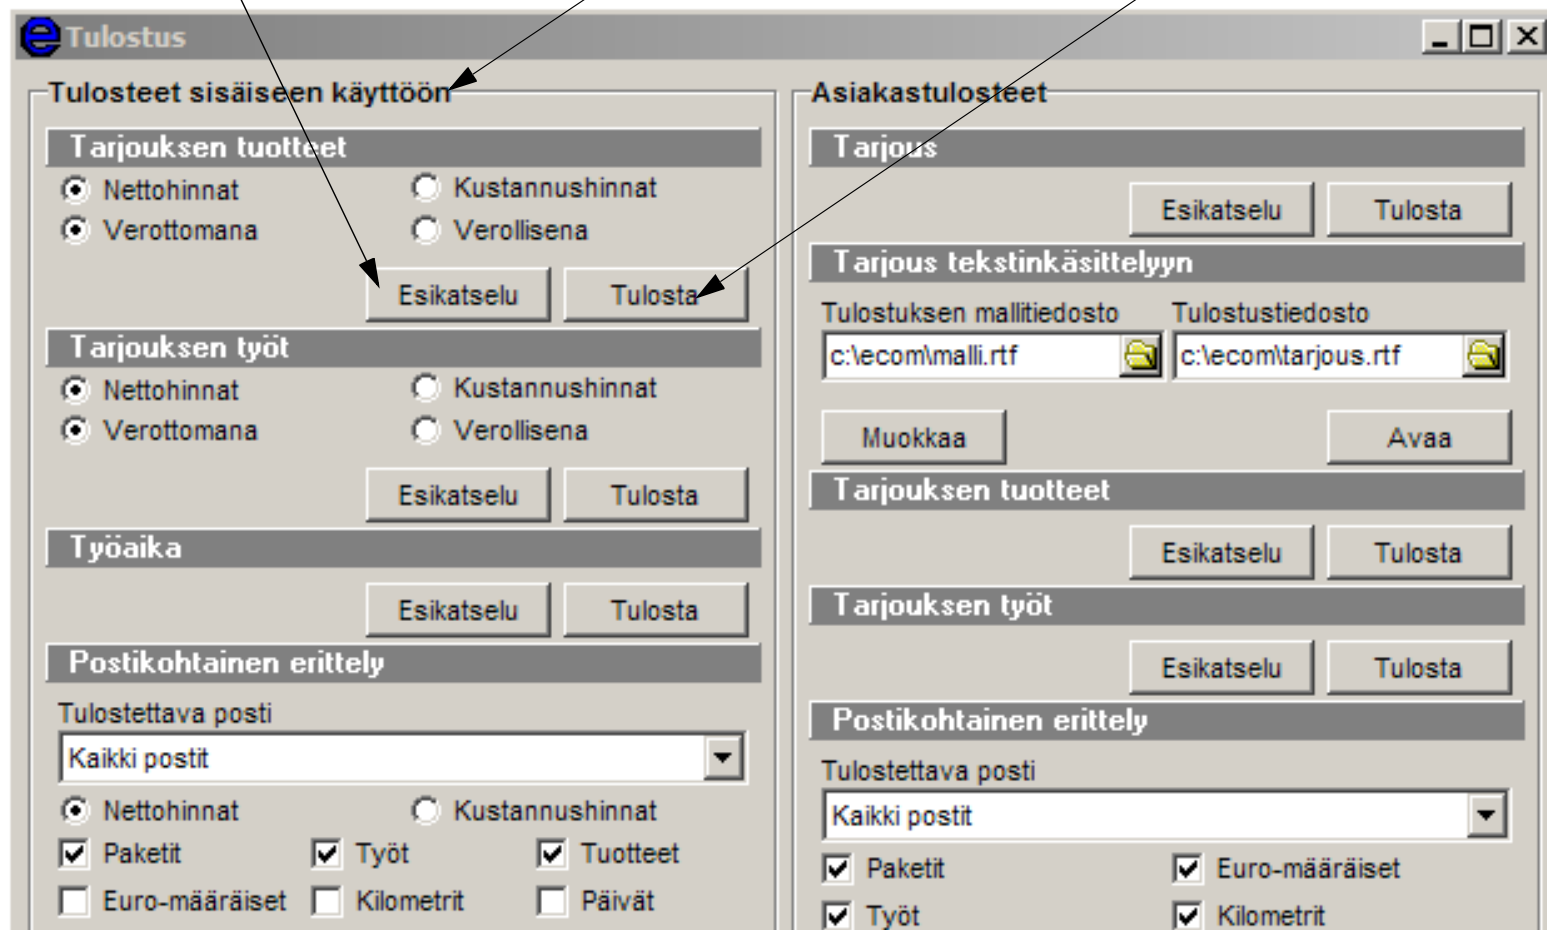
Tulostus

Tulosteet sisäiseen käyttöön

Tarjouksen tuotteet
Nettohinnat
Kustannushinnat
Verottomana
Verollisena
Esikatselu
Tulosta

Tarjouksen työt
Nettohinnat
Kustannushinnat
Verottomana
Verollisena
Esikatselu
Tulosta

Työaika
Esikatselu
Tulosta

Postikohtainen erittely
Tulostettava posti
Kaikki postit
Nettohinnat
Kustannushinnat
Paketit
Työt
Tuotteet
Euro-määräiset
Kilometrit
Päivät

Asiakastulosteet

Tarjous
Esikatselu
Tulosta

Tarjous tekstinkäsittelyyn
Tulostuksen mallitiedosto
Tulostustiedosto
c:\ecom\malli.rtf
c:\ecom\tarjous.rtf
Muokkaa
Avaa

Tarjouksen tuotteet
Esikatselu
Tulosta

Tarjouksen työt
Esikatselu
Tulosta

Postikohtainen erittely
Tulostettava posti
Kaikki postit
Paketit
Euro-määräiset
Työt
Kilometrit